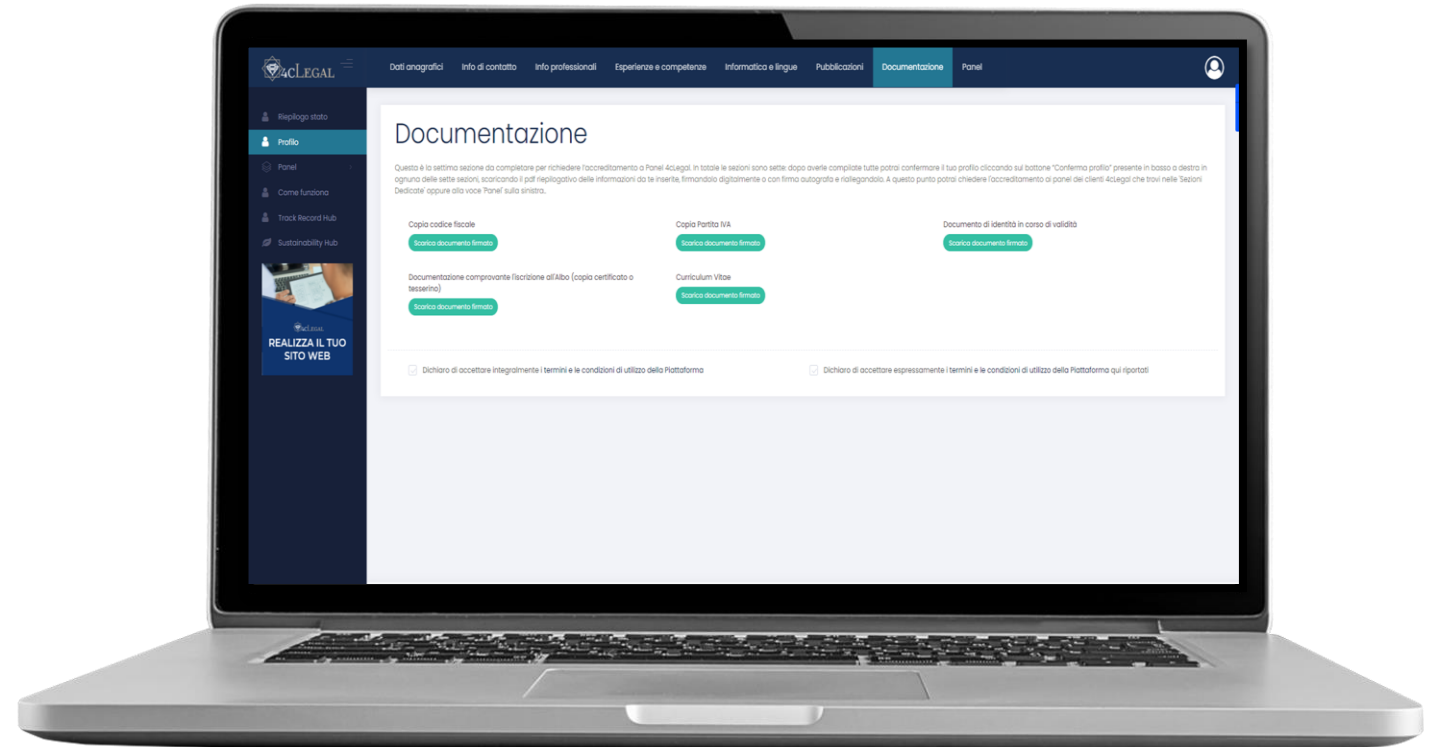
4cLEGAL

Dati anagrafici Info di contatto Info professionali Esperienze e competenze Informatica e lingue Pubblicazioni Documentazione Panel

Riepilogo stato
Profilo
Panel
Come funziona
Track Record Hub
Sustainability Hub

4cLEGAL
REALIZZA IL TUO SITO WEB

Documentazione

Questa è la settima sezione da compilare per richiedere l'accreditamento a Panel 4cLegal. In totale le sezioni sono sette: dopo averle compilate tutte potrai confermare il tuo profilo cliccando sul bottone "Conferma profilo" presente in basso a destra in ognuna delle sette sezioni, scaricando il pdf riepilogativo delle informazioni da te inserite, firmandolo digitalmente o con firma autografa e riallegandolo. A questo punto potrai chiedere l'accreditamento ai panel dei clienti 4cLegal che trovi nelle 'Sezioni Dedicate' oppure alla voce 'Panel' sulla sinistra.

Copia codice fiscale
Scarica documento firmato

Copia Partita IVA
Scarica documento firmato

Documento di identità in corso di validità
Scarica documento firmato

Documentazione comprovante l'iscrizione all'Albo (copia certificato o tesserino)
Scarica documento firmato

Curriculum Vitae
Scarica documento firmato

Dichiaro di accettare integralmente i termini e le condizioni di utilizzo della Piattaforma

Dichiaro di accettare espressamente i termini e le condizioni di utilizzo della Piattaforma qui riportati